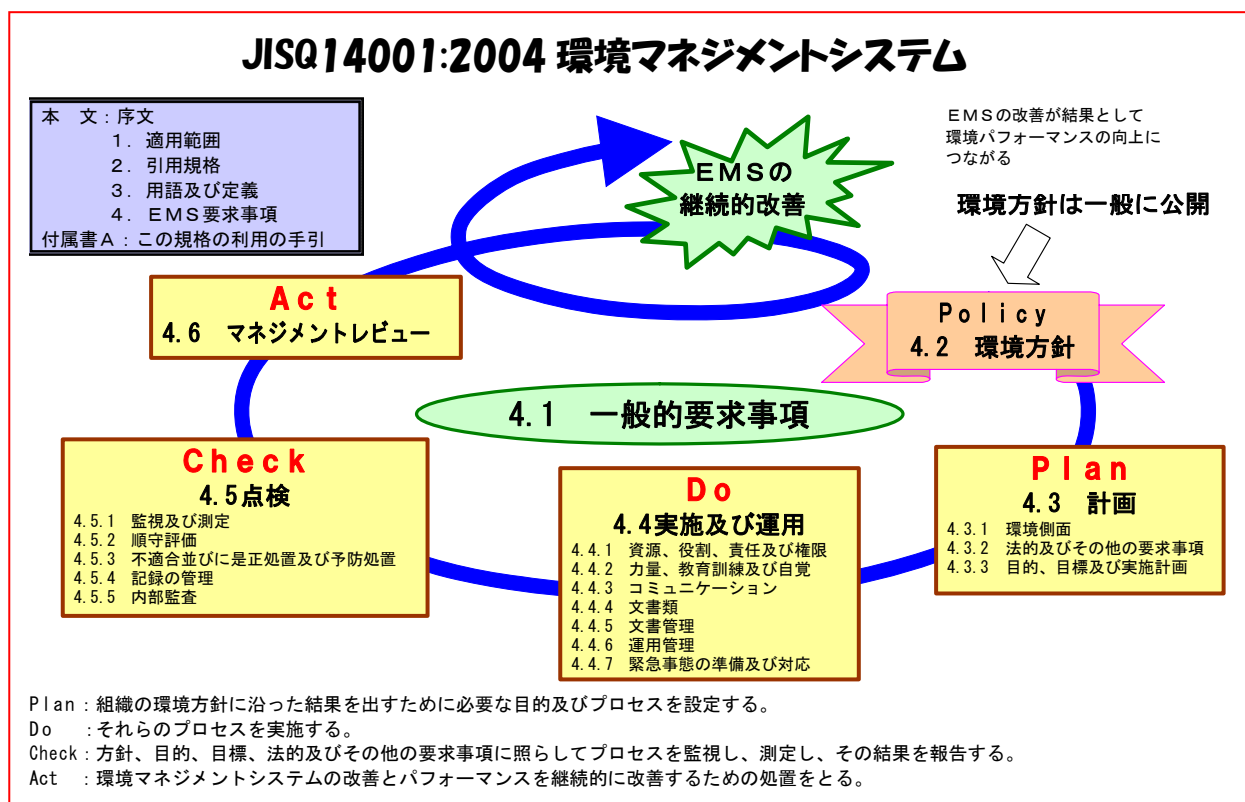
JISQ14001:2004 環境マネジメントシステム

本　文：序文
１．適用範囲
２．引用規格
３．用語及び定義
４．ＥＭＳ要求事項
付属書Ａ：この規格の利用の手引

ＥＭＳの
継続的改善

ＥＭＳの改善が結果として
環境パフォーマンスの向上に
つながる

環境方針は一般に公開

Act
4.6　マネジメントレビュー

Policy
4.2　環境方針

4.1　一般的要求事項

Check
4.5点検
4.5.1　監視及び測定
4.5.2　順守評価
4.5.3　不適合並びに是正処置及び予防処置
4.5.4　記録の管理
4.5.5　内部監査

Do
4.4実施及び運用
4.4.1　資源、役割、責任及び権限
4.4.2　力量、教育訓練及び自覚
4.4.3　コミュニケーション
4.4.4　文書類
4.4.5　文書管理
4.4.6　運用管理
4.4.7　緊急事態の準備及び対応

Plan
4.3　計画
4.3.1　環境側面
4.3.2　法的及びその他の要求事項
4.3.3　目的、目標及び実施計画

Plan：組織の環境方針に沿った結果を出すために必要な目的及びプロセスを設定する。
Do　：それらのプロセスを実施する。
Check：方針、目的、目標、法的及びその他の要求事項に照らしてプロセスを監視し、測定し、その結果を報告する。
Act　：環境マネジメントシステムの改善とパフォーマンスを継続的に改善するための処置をとる。